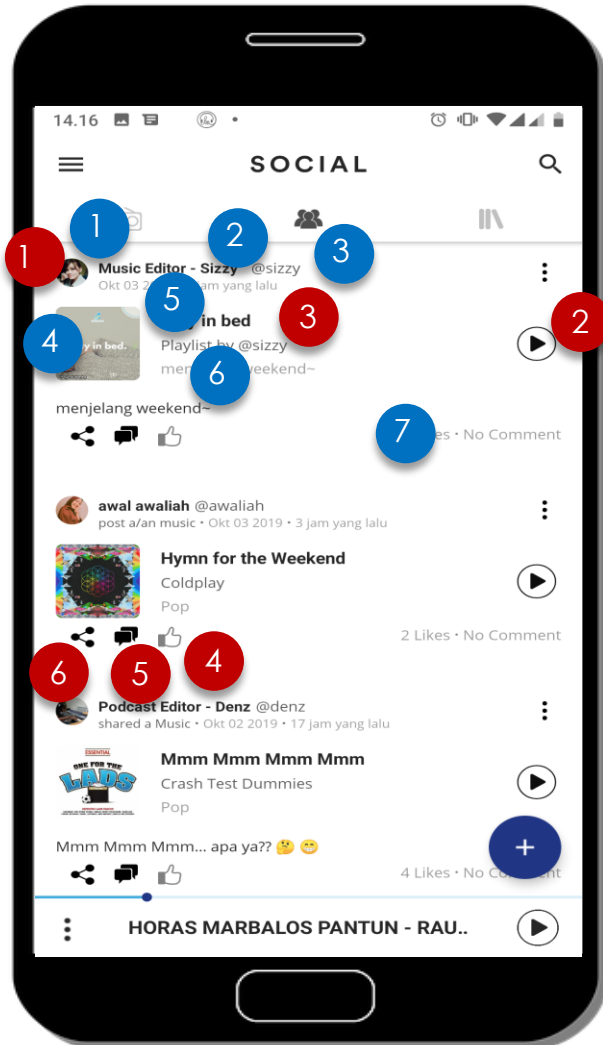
14.16

SOCIAL

1
2
3
1
Music Editor - Sizzy @sizzy
Okt 03 2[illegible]am yang lalu
5
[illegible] in bed
3
2
4
Playlist by @sizzy
6
men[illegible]weekend~

menjelang weekend~

7
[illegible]es • No Comment

awal awaliah @awaliah
post a/an music • Okt 03 2019 • 3 jam yang lalu

Hymn for the Weekend
Coldplay
Pop

2 Likes • No Comment
6
5
4
Podcast Editor - Denz @denz
shared a Music • Okt 02 2019 • 17 jam yang lalu

ESSENTIAL
ONE FOR THE LADS
Mmm Mmm Mmm Mmm
Crash Test Dummies
Pop

Mmm Mmm Mmm... apa ya?? 🤔 😁

4 Likes • No Co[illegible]

+

HORAS MARBALOS PANTUN - RAU..